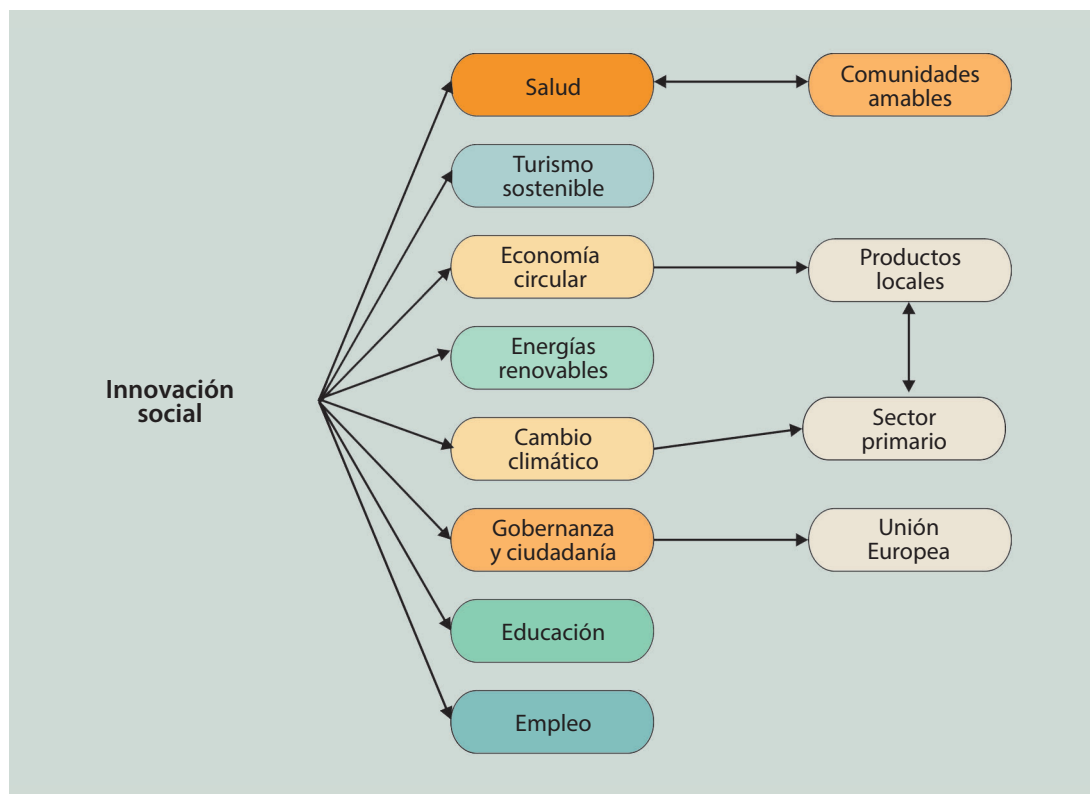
Innovación social

Salud

Comunidades amables

Turismo sostenible

Economía circular

Productos locales

Energías renovables

Cambio climático

Sector primario

Gobernanza y ciudadanía

Unión Europea

Educación

Empleo